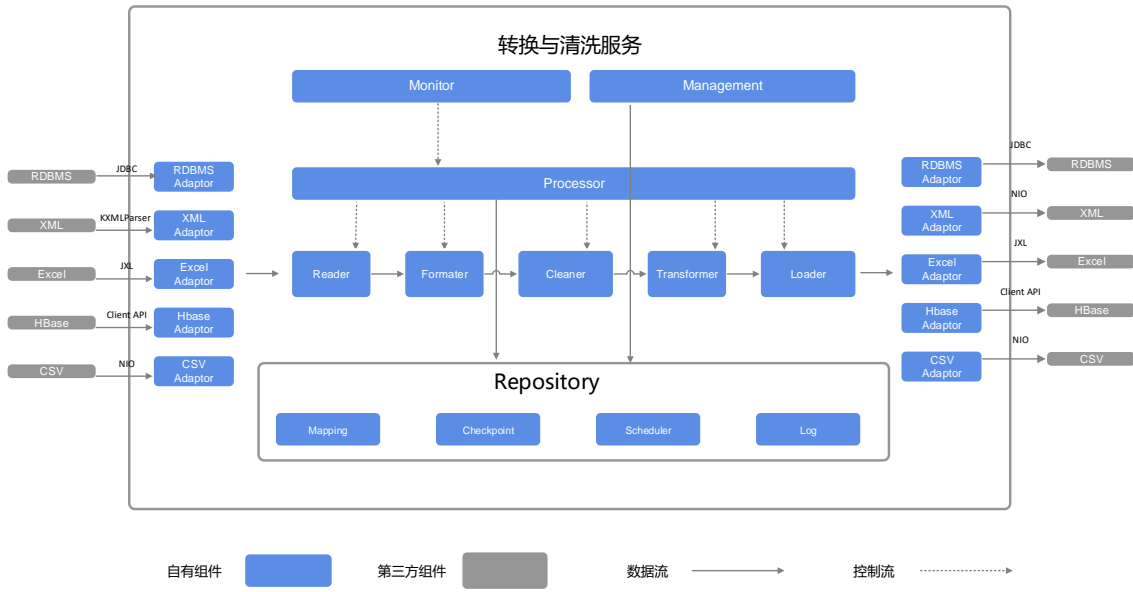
转换与清洗服务

Monitor

Management

Processor

Reader

Formater

Cleaner

Transformer

Loader

Repository

Mapping

Checkpoint

Scheduler

Log

RDBMS

JDBC

RDBMS Adaptor

XML

KXMLParser

XML Adaptor

Excel

JXL

Excel Adaptor

HBase

Client API

Hbase Adaptor

CSV

NIO

CSV Adaptor

RDBMS Adaptor

JDBC

RDBMS

XML Adaptor

NIO

XML

Excel Adaptor

JXL

Excel

Hbase Adaptor

Client API

HBase

CSV Adaptor

NIO

CSV

自有组件

第三方组件

数据流

控制流